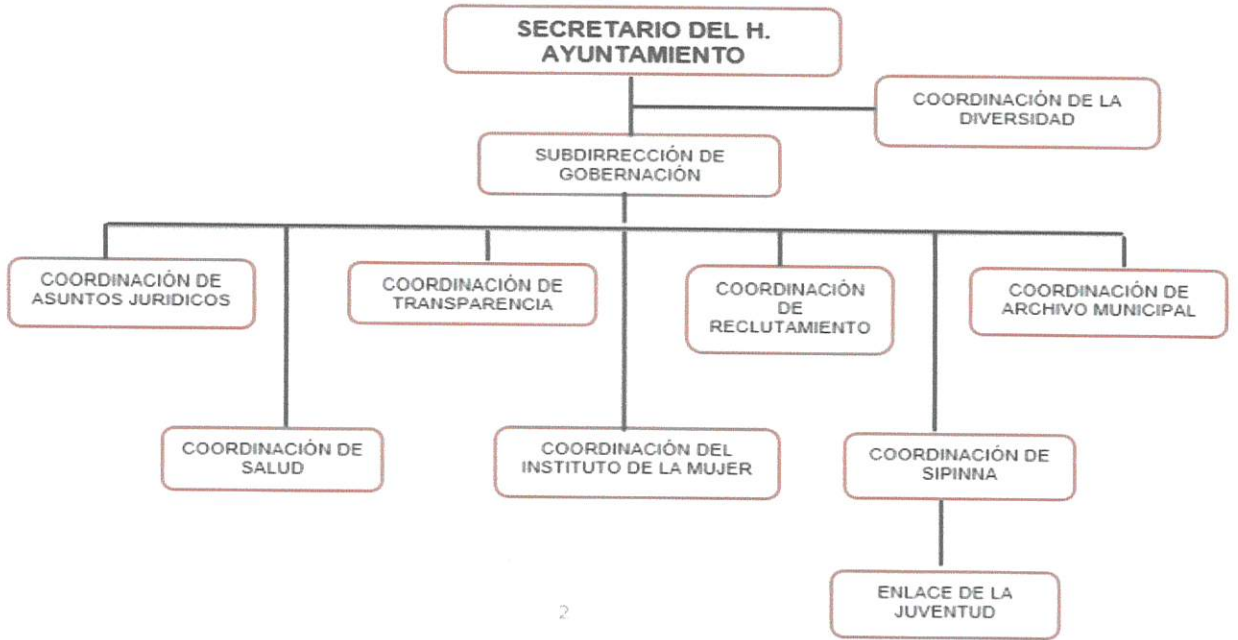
SECRETARIO DEL H. AYUNTAMIENTO

COORDINACIÓN DE LA DIVERSIDAD

SUBDIRRECCIÓN DE GOBERNACIÓN

COORDINACIÓN DE ASUNTOS JURIDICOS

COORDINACIÓN DE TRANSPARENCIA

COORDINACIÓN DE RECLUTAMIENTO

COORDINACIÓN DE ARCHIVO MUNICIPAL

COORDINACIÓN DE SALUD

COORDINACIÓN DEL INSTITUTO DE LA MUJER

COORDINACIÓN DE SIPINNA

ENLACE DE LA JUVENTUD

2